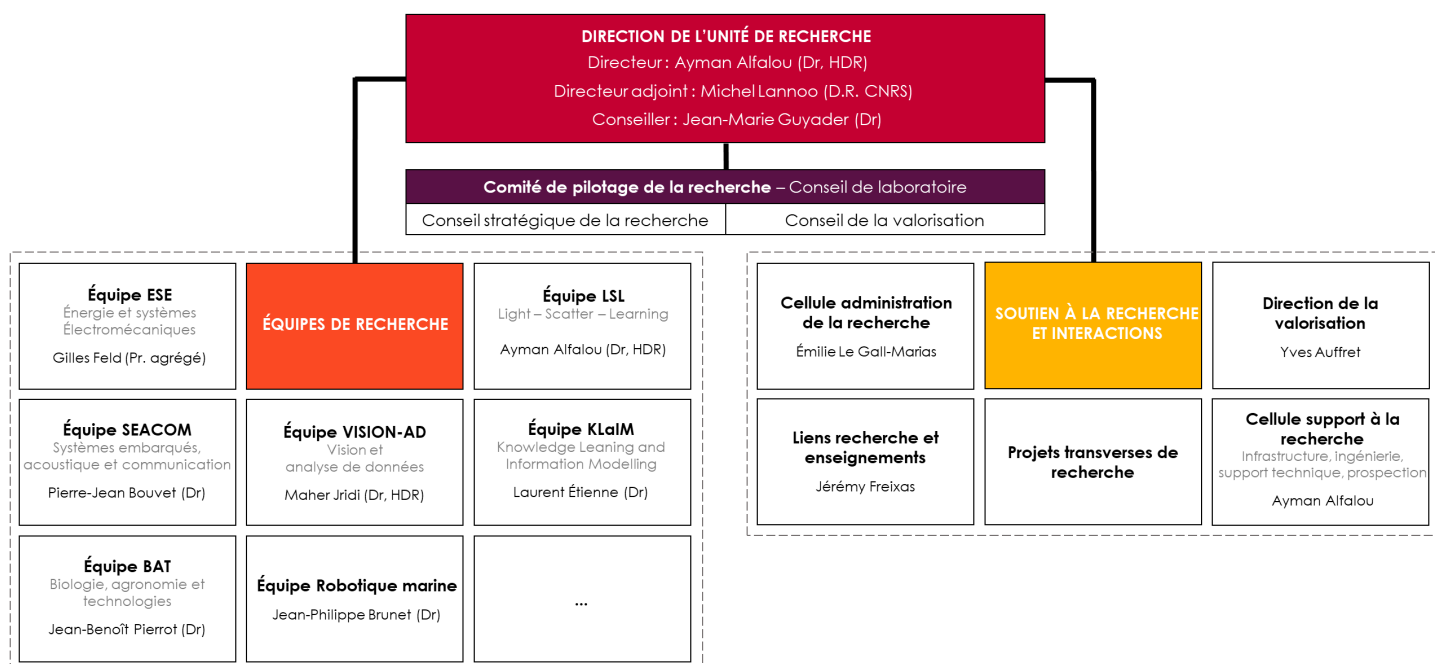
DIRECTION DE L'UNITÉ DE RECHERCHE
Directeur : Ayman Alfalou (Dr, HDR)
Directeur adjoint : Michel Lannoo (D.R. CNRS)
Conseiller : Jean-Marie Guyader (Dr)

Comité de pilotage de la recherche – Conseil de laboratoire

| Conseil stratégique de la recherche | Conseil de la valorisation |
|---|---|

Équipe ESE
Énergie et systèmes Électromécaniques
Gilles Feld (Pr. agrégé)

ÉQUIPES DE RECHERCHE

Équipe LSL
Light – Scatter – Learning
Ayman Alfalou (Dr, HDR)

Équipe SEACOM
Systèmes embarqués, acoustique et communication
Pierre-Jean Bouvet (Dr)

Équipe VISION-AD
Vision et analyse de données
Maher Jridi (Dr, HDR)

Équipe KLaIM
Knowledge Leaning and Information Modelling
Laurent Étienne (Dr)

Équipe BAT
Biologie, agronomie et technologies
Jean-Benoît Pierrot (Dr)

Équipe Robotique marine
Jean-Philippe Brunet (Dr)

...

Cellule administration de la recherche
Émilie Le Gall-Marias

SOUTIEN À LA RECHERCHE ET INTERACTIONS

Direction de la valorisation
Yves Auffret

Liens recherche et enseignements
Jérémy Freixas

Projets transverses de recherche

Cellule support à la recherche
Infrastructure, ingénierie, support technique, prospection
Ayman Alfalou